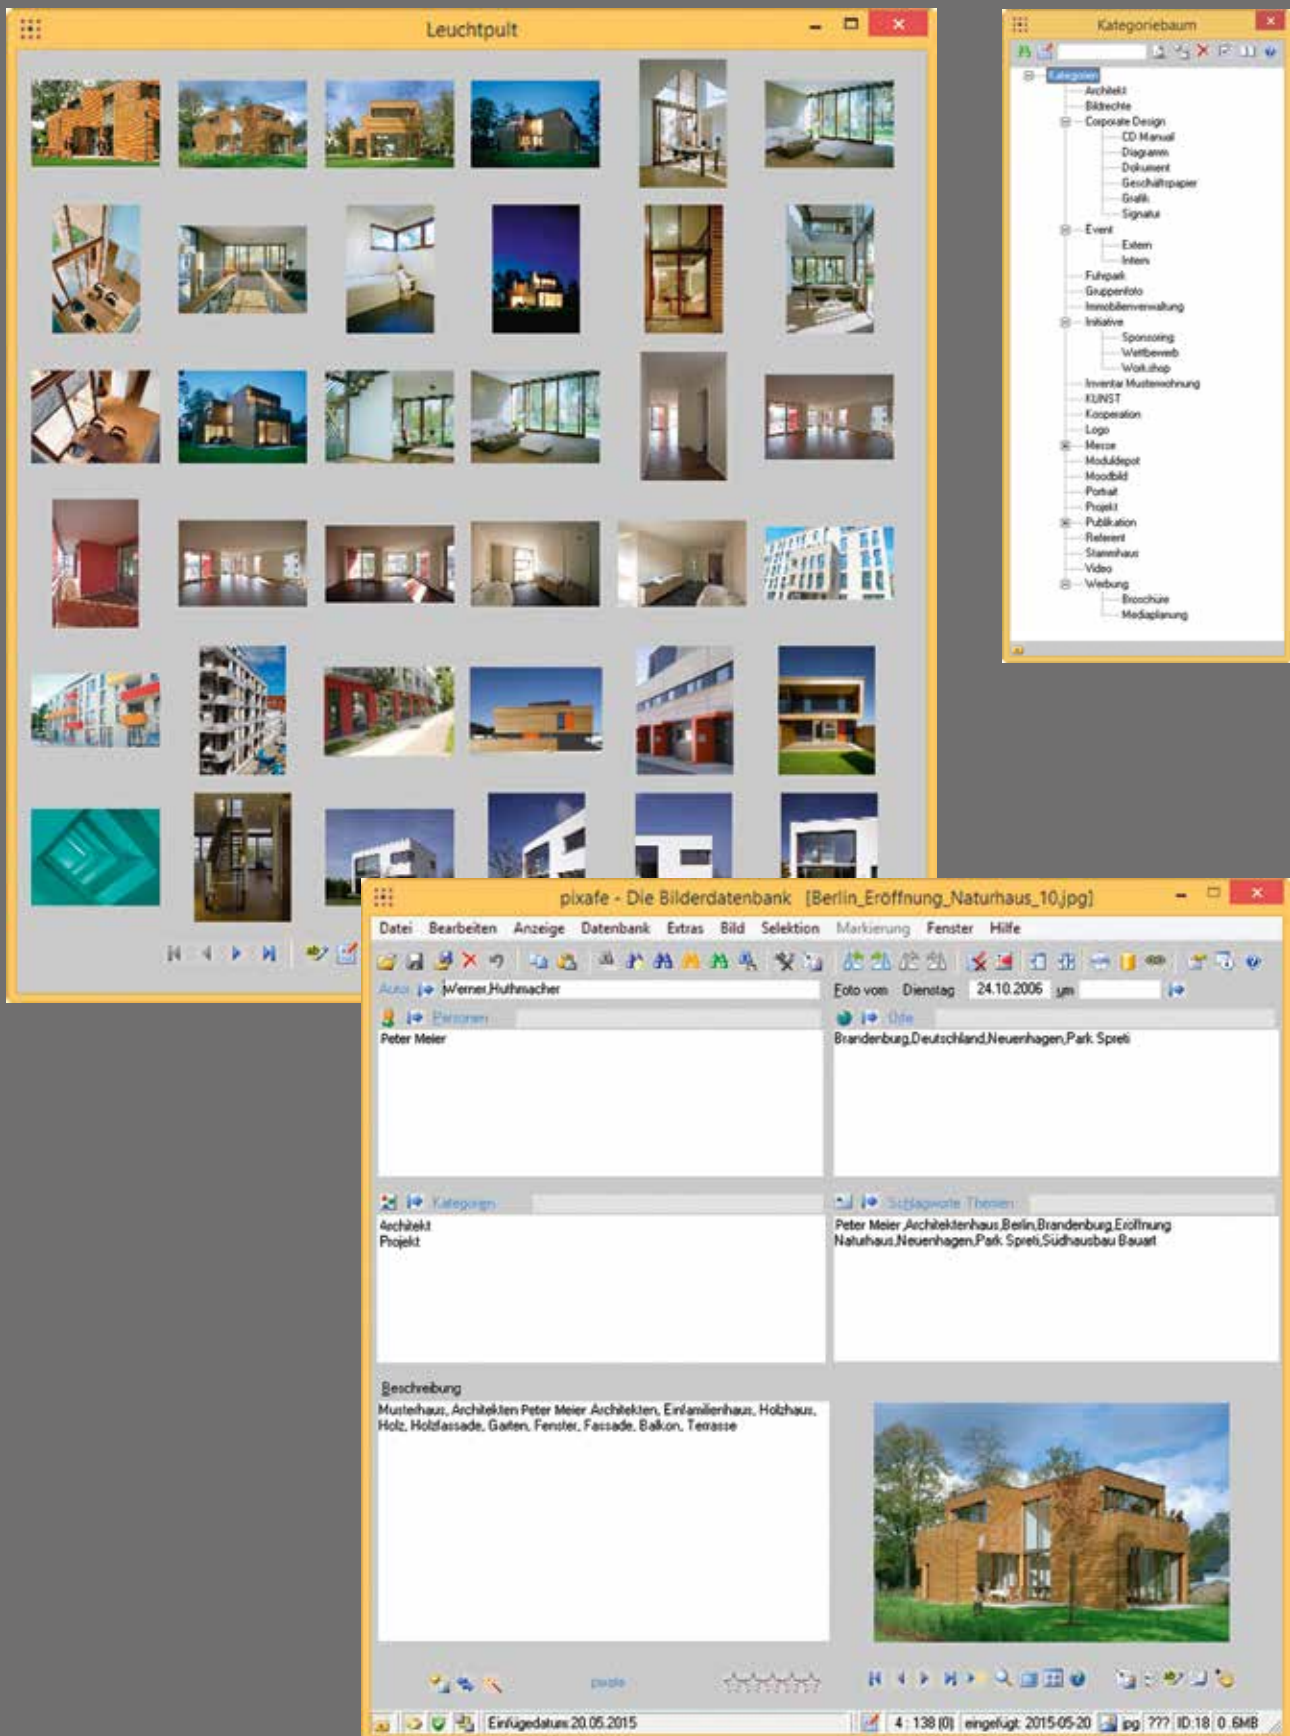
Leuchtpult

Kategoriebaum

Kategorien
Architekt
Bildrechte
Corporate Design
CD Manual
Diagramm
Dokument
Geschäftspapier
Grafik
Signatur
Event
Extern
Intern
Fuhrpark
Gruppenfoto
Immobilienverwaltung
Initiative
Sponsoring
Wettbewerb
Workshop
Inventar Musterwohnung
KUNST
Kooperation
Logo
Messe
Moduldepot
Moodbild
Portrait
Projekt
Publikation
Referent
Stammhaus
Video
Werbung
Broschüre
Mediaplanung

pixafe - Die Bilderdatenbank [Berlin_Eröffnung_Naturhaus_10.jpg]

Datei Bearbeiten Anzeige Datenbank Extras Bild Selektion Markierung Fenster Hilfe

Autor Werner,Huthmacher
Foto vom Dienstag 24.10.2006 um

Personen
Peter Meier

Orte
Brandenburg,Deutschland,Neuenhagen,Park Spreti

Kategorien
Architekt
Projekt

Schlagworte Themen
Peter Meier Architektenhaus,Berlin,Brandenburg,Eröffnung Naturhaus,Neuenhagen,Park Spreti,Südhausbau Bauart

Beschreibung
Musterhaus, Architekten Peter Meier Architekten, Einfamilienhaus, Holzhaus, Holz, Holzfassade, Garten, Fenster, Fassade, Balkon, Terrasse

pixafe

Einfügedatum 20.05.2015
4 : 138 (0) eingefügt: 2015-05-20 jpg ??? ID:18 0.6MB